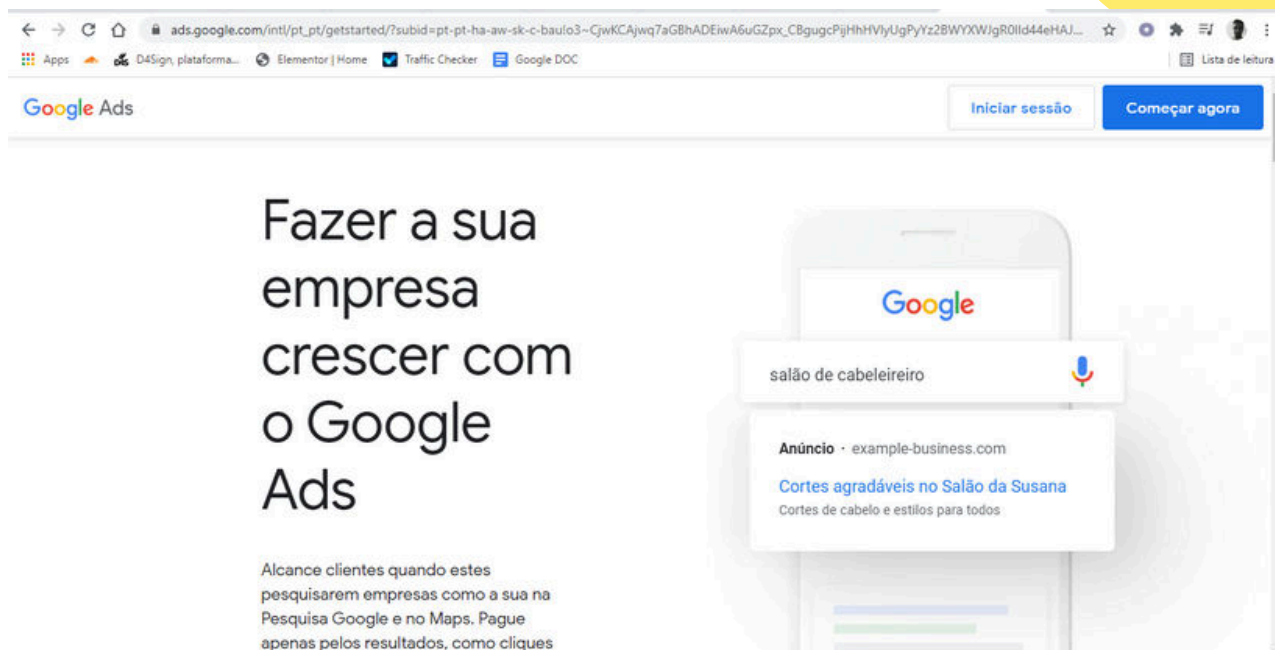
ads.google.com/intl/pt_pt/getstarted/?subid=pt-pt-ha-aw-sk-c-bau!o3~CjwKCAjwq7aGBhADEiwA6uGZpx_CBgugcPijHhHVlyUgPyYz2BWYXWJgR0lld44eHAJ...

Apps D4Sign, plataforma... Elementor | Home Traffic Checker Google DOC Lista de leitura

Google Ads

Iniciar sessão

Começar agora

Fazer a sua empresa crescer com o Google Ads

Alcance clientes quando estes pesquisarem empresas como a sua na Pesquisa Google e no Maps. Pague apenas pelos resultados, como cliques

Google

salão de cabeleireiro

Anúncio · example-business.com

Cortes agradáveis no Salão da Susana

Cortes de cabelo e estilos para todos